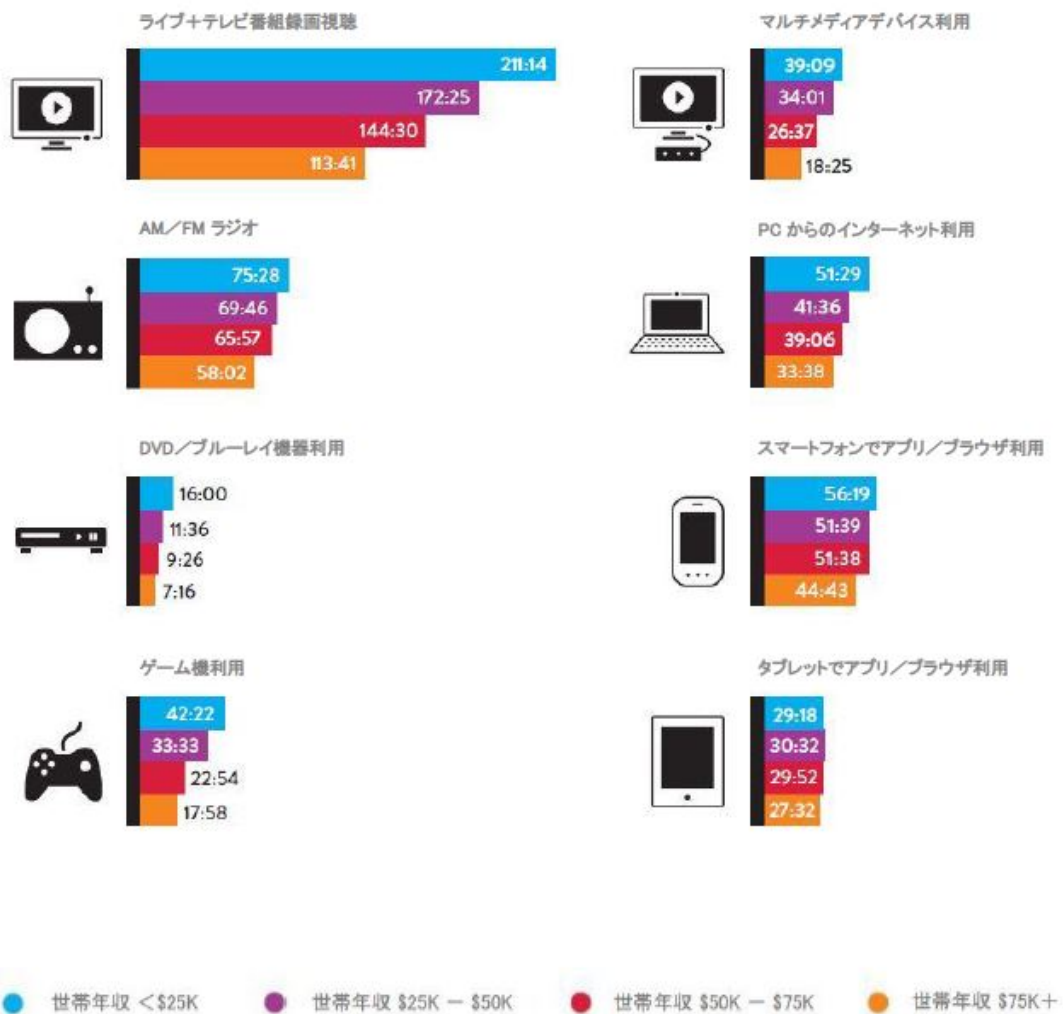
ライブ+テレビ番組録画視聴

211:14
172:25
144:30
113:41

AM/FM ラジオ

75:28
69:46
65:57
58:02

DVD/ブルーレイ機器利用

16:00
11:36
9:26
7:16

ゲーム機利用

42:22
33:33
22:54
17:58

マルチメディアデバイス利用

39:09
34:01
26:37
18:25

PC からのインターネット利用

51:29
41:36
39:06
33:38

スマートフォンでアプリ/ブラウザ利用

56:19
51:39
51:38
44:43

タブレットでアプリ/ブラウザ利用

29:18
30:32
29:52
27:32

世帯年収 <$25K
世帯年収 $25K − $50K
世帯年収 $50K − $75K
世帯年収 $75K+